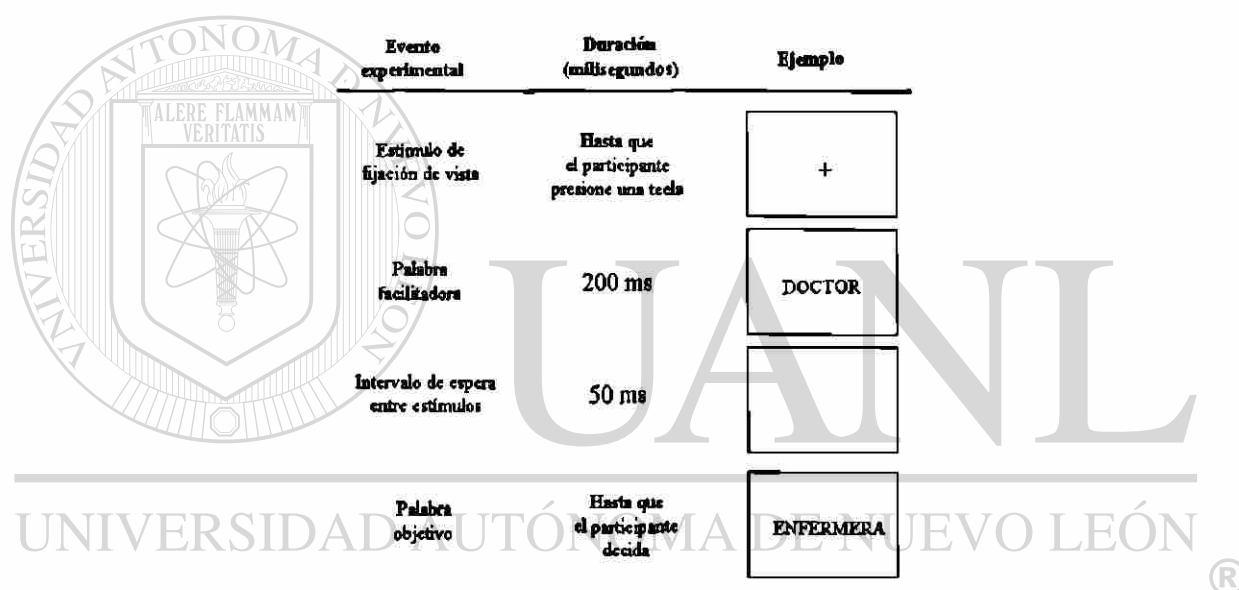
UNIVERSIDAD AUTÓNOMA DE NUEVO LEÓN
ALERE FLAMMAM VERITATIS

| Evento experimental | Duración (milisegundos) | Ejemplo |
|---|---|---|
| Estímulo de fijación de vista | Hasta que el participante presione una tecla | + |
| Palabra facilitadora | 200 ms | DOCTOR |
| Intervalo de espera entre estímulos | 50 ms | |
| Palabra objetivo | Hasta que el participante decida | ENFERMERA |

UANL
UNIVERSIDAD AUTÓNOMA DE NUEVO LEÓN
®